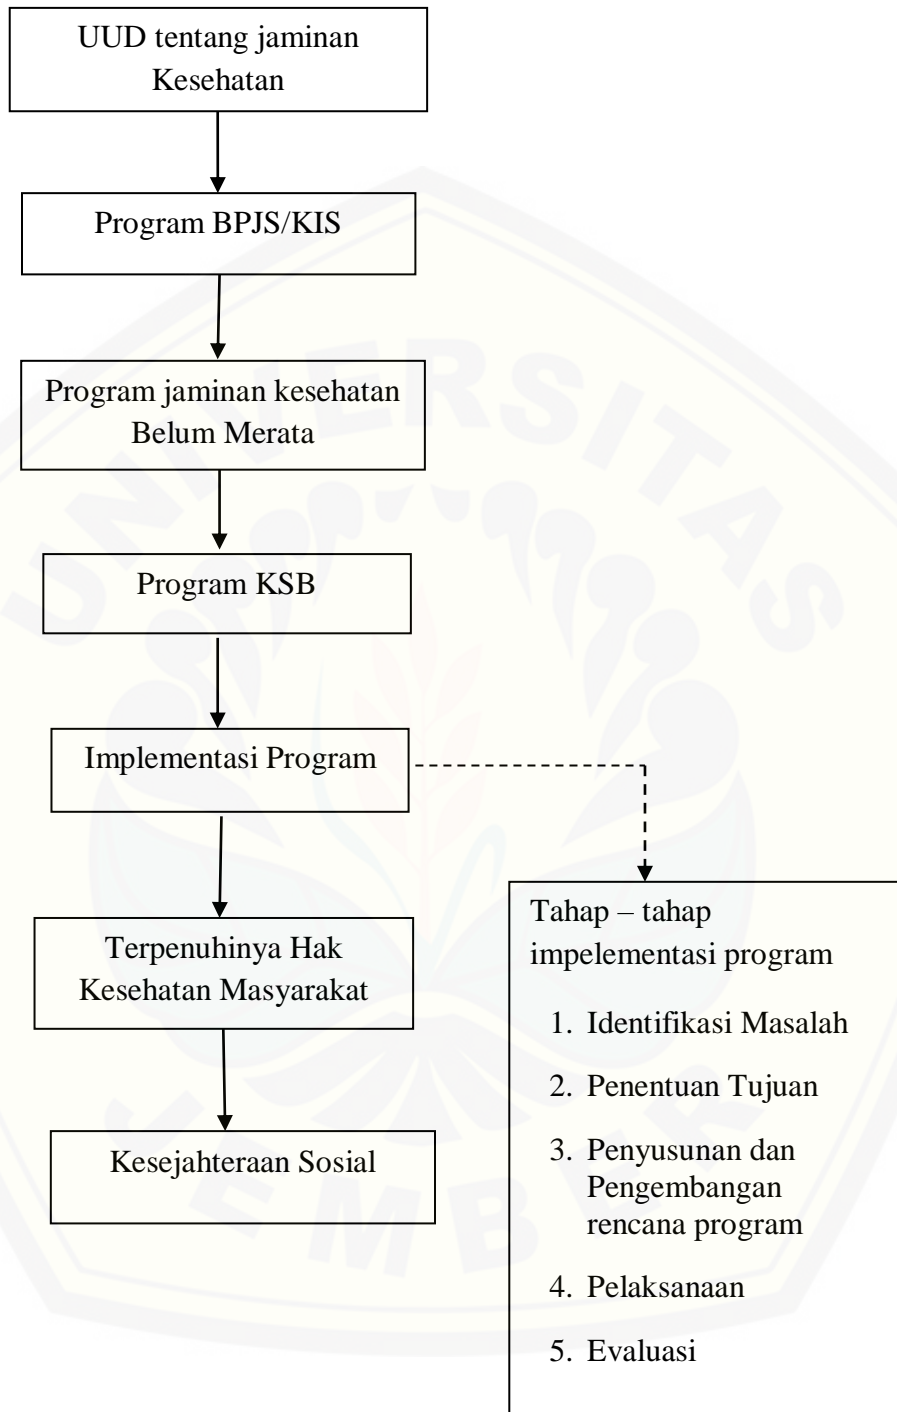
UUD tentang jaminan Kesehatan

Program BPJS/KIS

Program jaminan kesehatan Belum Merata

Program KSB

Implementasi Program

Terpenuhinya Hak Kesehatan Masyarakat

Kesejahteraan Sosial

Tahap – tahap impelementasi program

1. Identifikasi Masalah
2. Penentuan Tujuan
3. Penyusunan dan Pengembangan rencana program
4. Pelaksanaan
5. Evaluasi

UNIVERSITAS JEMBER